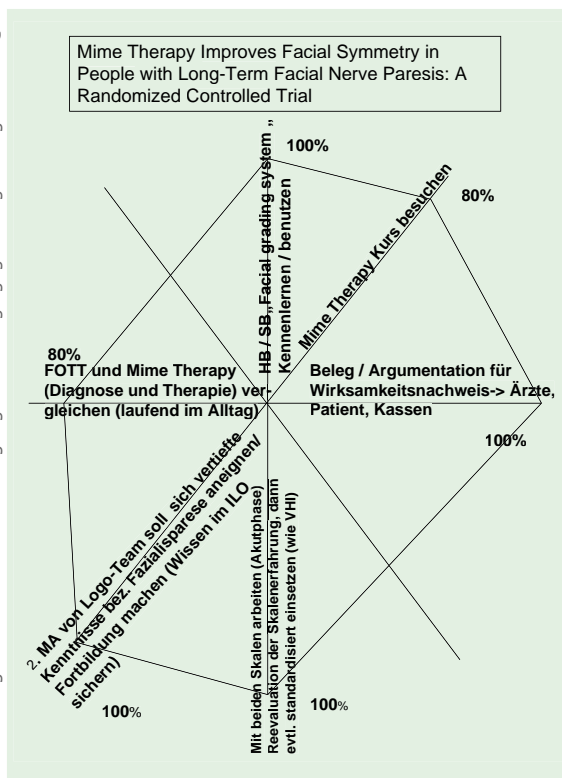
Mime Therapy Improves Facial Symmetry in People with Long-Term Facial Nerve Paresis: A Randomized Controlled Trial

HB / SB „Facial grading system „ Kennenlernen / benutzen

100%

Mime Therapy Kurs besuchen

80%

80%

FOTT und Mime Therapy (Diagnose und Therapie) vergleichen (laufend im Alltag)

Beleg / Argumentation für Wirksamkeitsnachweis-> Ärzte, Patient, Kassen

100%

2. MA von Logo-Team soll sich vertiefte Kenntnisse bez. Fazialisparese aneignen/ Fortbildung machen (Wissen im ILO sichern)

100%

Mit beiden Skalen arbeiten (Akutphase) Reevaluation der Skalenerfahrung, dann evtl. standardisiert einsetzen (wie VHI)

100%